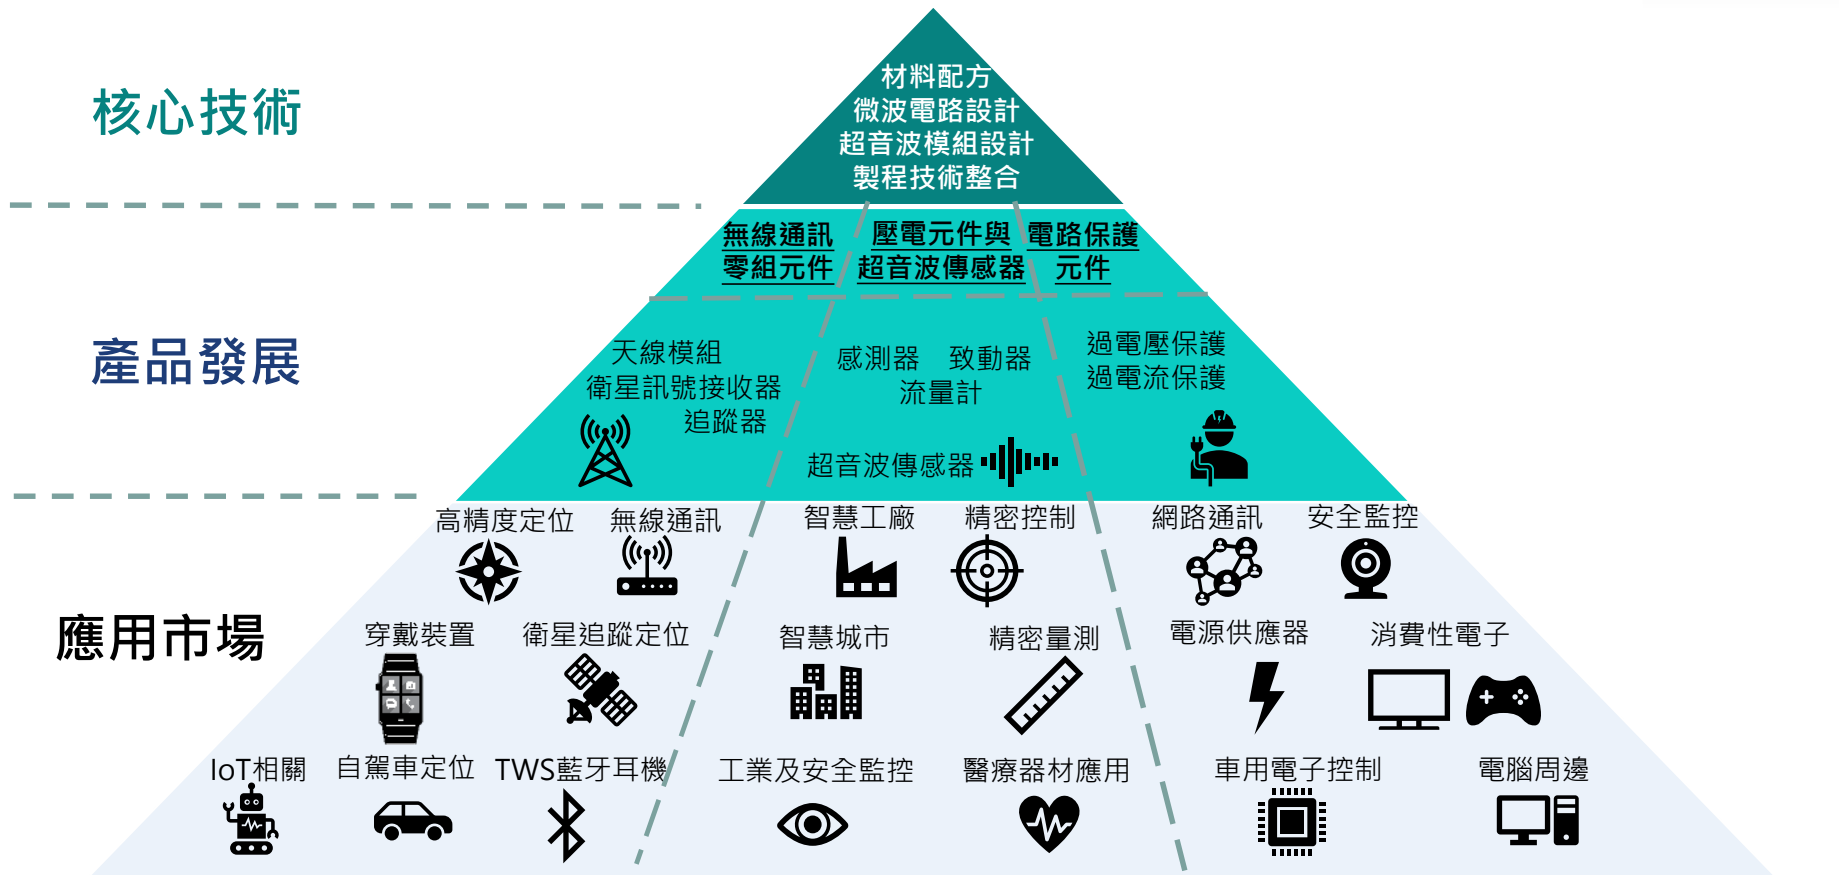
核心技術

材料配方
微波電路設計
超音波模組設計
製程技術整合

無線通訊零組元件

壓電元件與超音波傳感器

電路保護元件

產品發展

天線模組
衛星訊號接收器
追蹤器

感測器 致動器
流量計

超音波傳感器

過電壓保護
過電流保護

應用市場

高精度定位 無線通訊

智慧工廠 精密控制

網路通訊 安全監控

穿戴裝置 衛星追蹤定位

智慧城市 精密量測

電源供應器 消費性電子

IoT相關 自駕車定位 TWS藍牙耳機

工業及安全監控 醫療器材應用

車用電子控制 電腦周邊